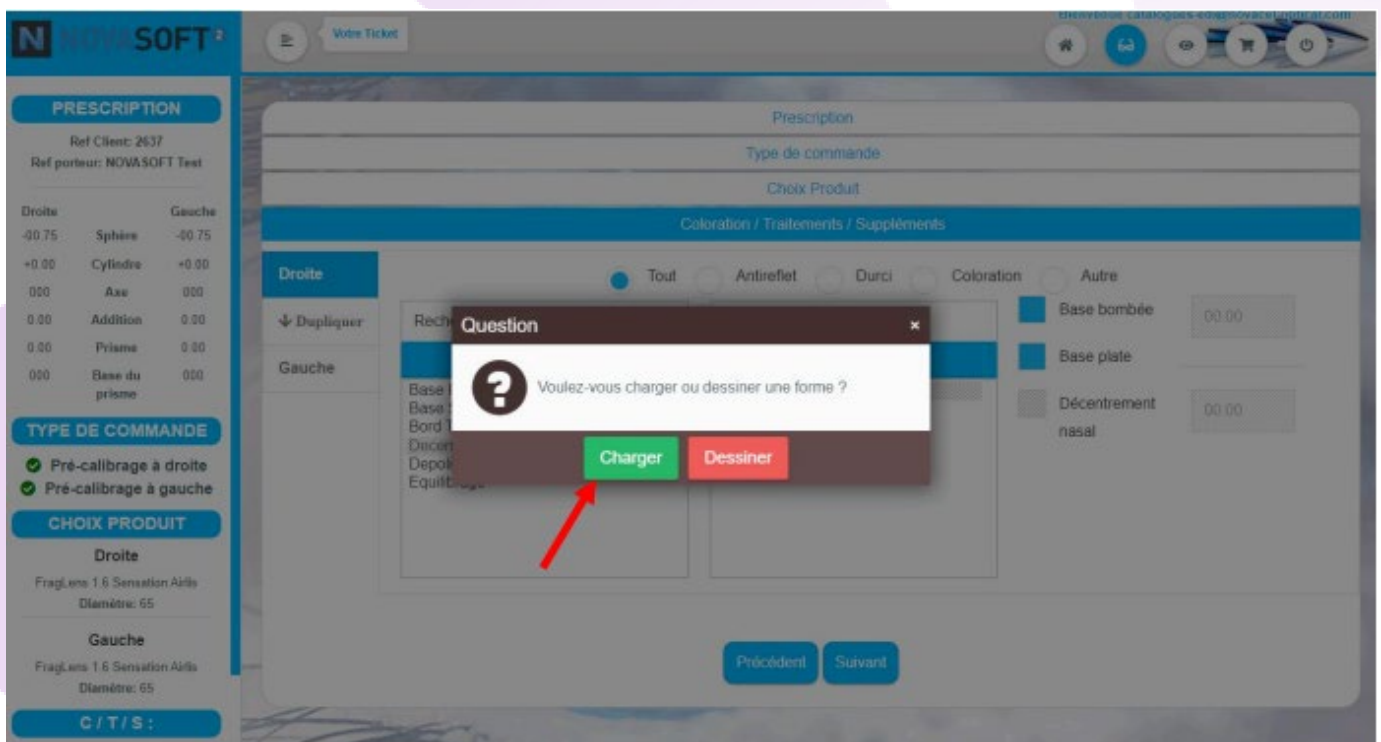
N NOVASOFT

Votre Ticket

Bienvenue catalogues-edi@novacel-optical.com

PRESCRIPTION

Ref Client: 2637
Ref porteur: NOVASOFT Test

| Droite | | Gauche |
|---|---|---|
| -00.75 | Sphère | -00.75 |
| +0.00 | Cylindre | +0.00 |
| 000 | Axe | 000 |
| 0.00 | Addition | 0.00 |
| 0.00 | Prisme | 0.00 |
| 000 | Base du prisme | 000 |

TYPE DE COMMANDE

Pré-calibrage à droite
Pré-calibrage à gauche

CHOIX PRODUIT

Droite
FragLens 1.6 Sensation Airlis
Diamètre: 65

Gauche
FragLens 1.6 Sensation Airlis
Diamètre: 65

C / T / S :

Prescription

Type de commande

Choix Produit

Coloration / Traitements / Suppléments

Droite

Dupliquer

Gauche

Tout Antireflet Durci Coloration Autre

Rech

Base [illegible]
Base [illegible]
Bord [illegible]
Decen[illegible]
Depol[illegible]
Equilibrage

Base bombée 00.00

Base plate

Décentrement nasal 00.00

Question ×

Voulez-vous charger ou dessiner une forme ?

Charger Dessiner

Précédent Suivant